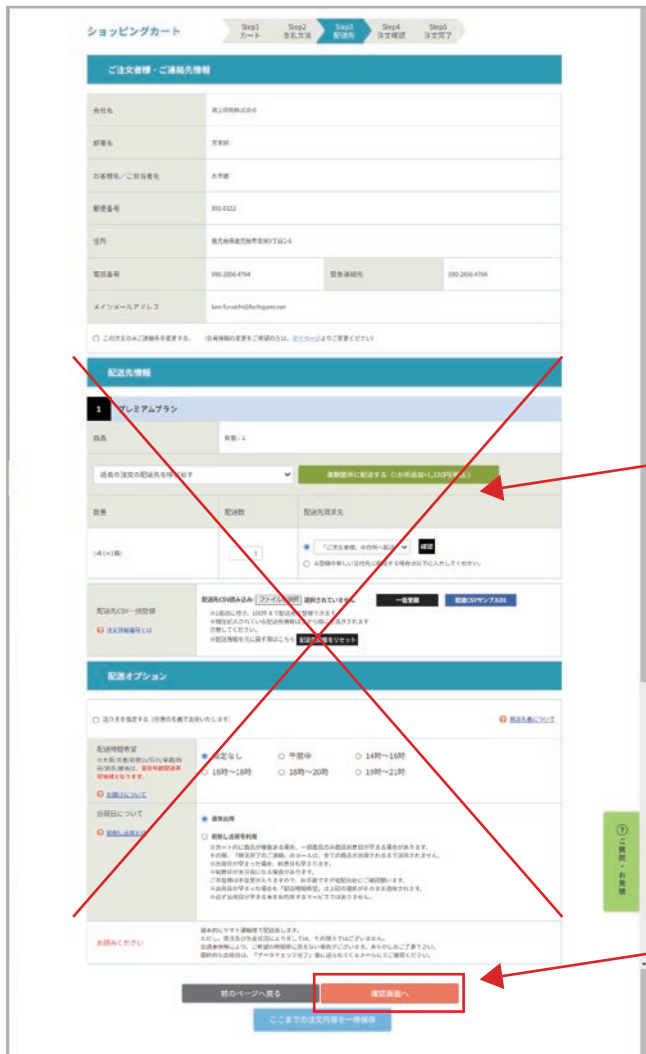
ショッピングカート

Step1 カート
Step2 支払方法
Step3 配送先
Step4 注文確認
Step5 注文完了

ご注文者様・ご連絡先情報

| 会社名 | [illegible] |  |  |
|---|---|---|---|
| 部署名 | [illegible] |  |  |
| お客様名／ご担当者名 | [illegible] |  |  |
| 郵便番号 | 891-0122 |  |  |
| 住所 | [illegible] |  |  |
| 電話番号 | 090-2856-4794 | 緊急連絡先 | 090-2856-4794 |
| メインメールアドレス | ken-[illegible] |  |  |

□ この注文のみご連絡先を変更する。 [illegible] マイページよりご変更ください

配送先情報

1 プレミアムプラン

| 商品 | 数量：1 |
|---|---|

過去の注文の配送先を呼び出す
複数箇所に配送する（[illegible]）

| 数量 | 配送数 | 配送先選択 |
|---|---|---|
| 1点（×1冊） | 1 | 「ご注文者様、ご住所へ配送」 確認 / 登録の新しい住所に配送する場合は以下に入力してください。 |

配送先CSV一括登録
注文詳細番号とは
配送先CSV読み込み ファイルを選択 選択されていません 一括登録 配送CSVサンプルDL
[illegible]
配送先情報をリセット

配送オプション

□ 送り主を指定する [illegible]
発送名義について

配送時間指定
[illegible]
お届けについて
◉ 指定なし ○ 午前中 ○ 14時〜16時
○ 16時〜18時 ○ 18時〜20時 ○ 19時〜21時

出荷日について
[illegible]
◉ 通常出荷
○ 前倒し出荷を利用
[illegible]

お読みください
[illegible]

前のページへ戻る
確認画面へ
ここまでの注文内容を一時保存

ご質問・お見積